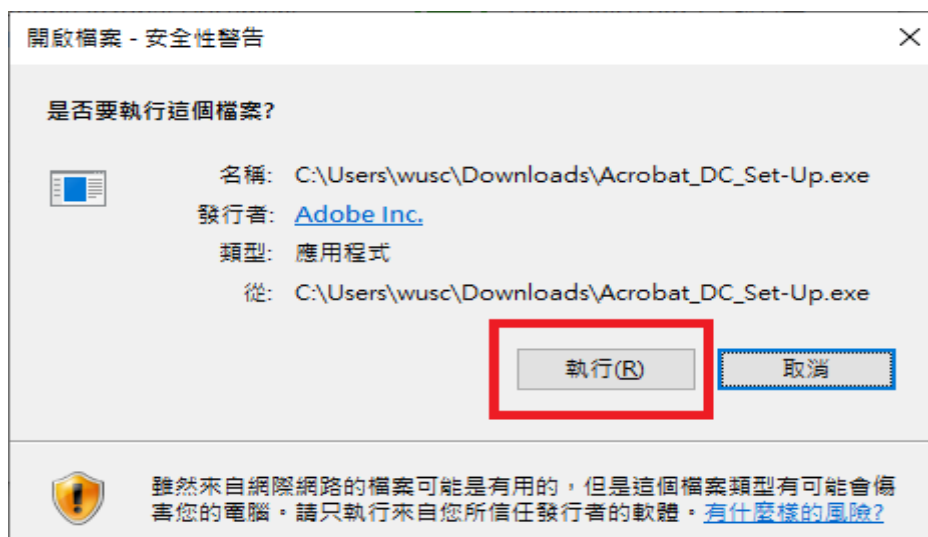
開啟檔案 - 安全性警告

是否要執行這個檔案?

名稱: C:\Users\wusc\Downloads\Acrobat_DC_Set-Up.exe
發行者: Adobe Inc.
類型: 應用程式
從: C:\Users\wusc\Downloads\Acrobat_DC_Set-Up.exe

執行(R)
取消

雖然來自網際網路的檔案可能是有用的，但是這個檔案類型有可能會傷害您的電腦。請只執行來自您所信任發行者的軟體。有什麼樣的風險?